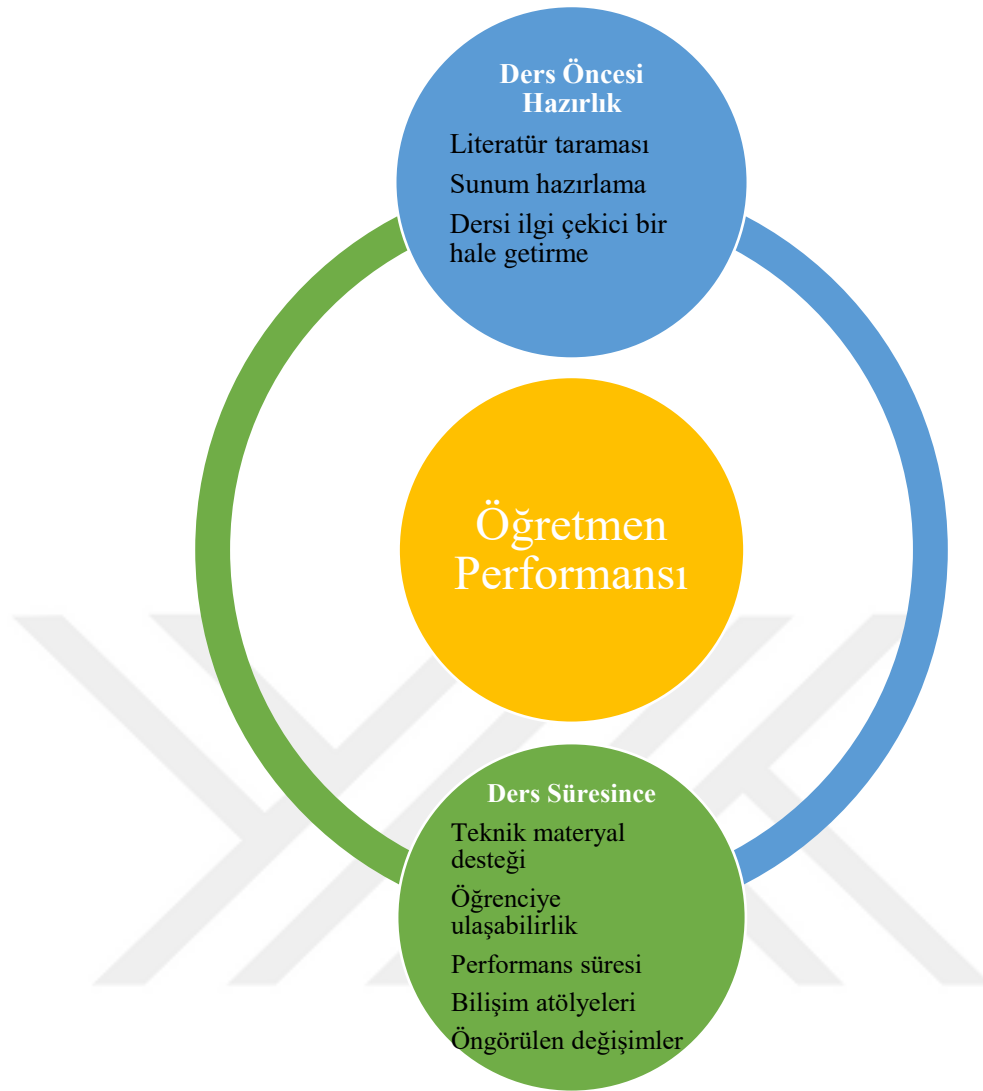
Ders Öncesi Hazırlık

Literatür taraması

Sunum hazırlama

Dersi ilgi çekici bir hale getirme

Öğretmen Performansı

Ders Süresince

Teknik materyal desteği

Öğrenciye ulaşabilirlik

Performans süresi

Bilişim atölyeleri

Öngörülen değişimler